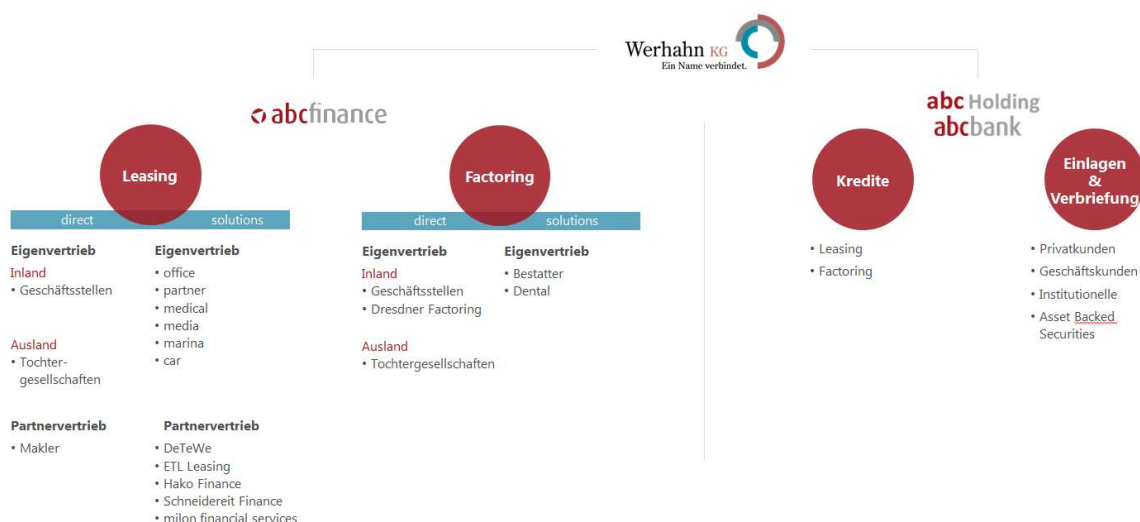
Werhahn KG
Ein Name verbindet.

abcfinance

Leasing

direct solutions

Eigenvertrieb
Inland
• Geschäftsstellen

Ausland
• Tochtergesellschaften

Eigenvertrieb
• office
• partner
• medical
• media
• marina
• car

Partnervertrieb
• Makler

Partnervertrieb
• DeTeWe
• ETL Leasing
• Hako Finance
• Schneidereit Finance
• milon financial services

Factoring

direct solutions

Eigenvertrieb
Inland
• Geschäftsstellen
• Dresdner Factoring

Ausland
• Tochtergesellschaften

Eigenvertrieb
• Bestatter
• Dental

abc Holding
abcbank

Kredite
• Leasing
• Factoring

Einlagen & Verbriefung
• Privatkunden
• Geschäftskunden
• Institutionelle
• Asset Backed Securities